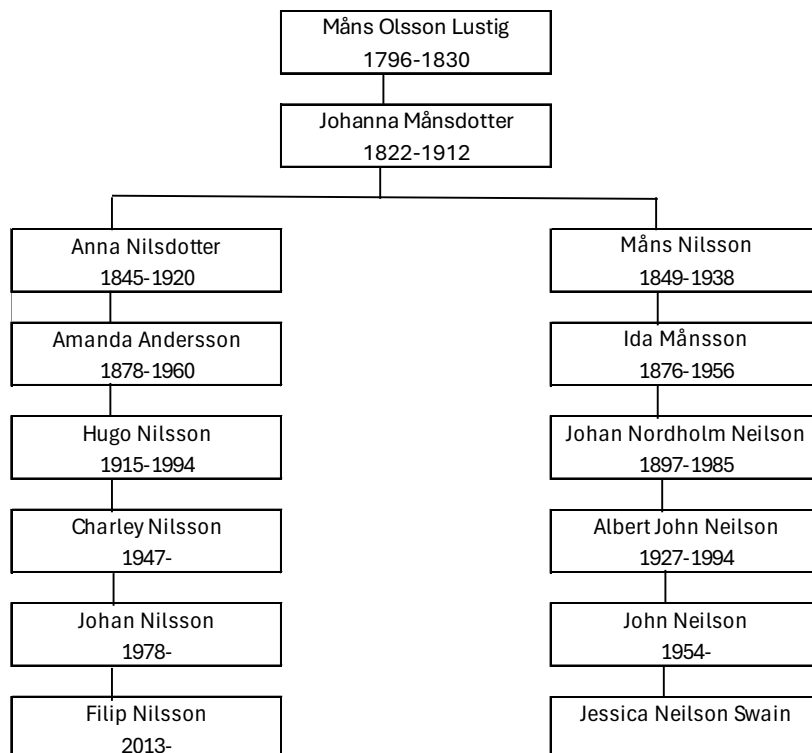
Måns Olsson Lustig
1796-1830

Johanna Månsdotter
1822-1912

Anna Nilsdotter
1845-1920

Amanda Andersson
1878-1960

Hugo Nilsson
1915-1994

Charley Nilsson
1947-

Johan Nilsson
1978-

Filip Nilsson
2013-

Måns Nilsson
1849-1938

Ida Månsson
1876-1956

Johan Nordholm Neilson
1897-1985

Albert John Neilson
1927-1994

John Neilson
1954-

Jessica Neilson Swain